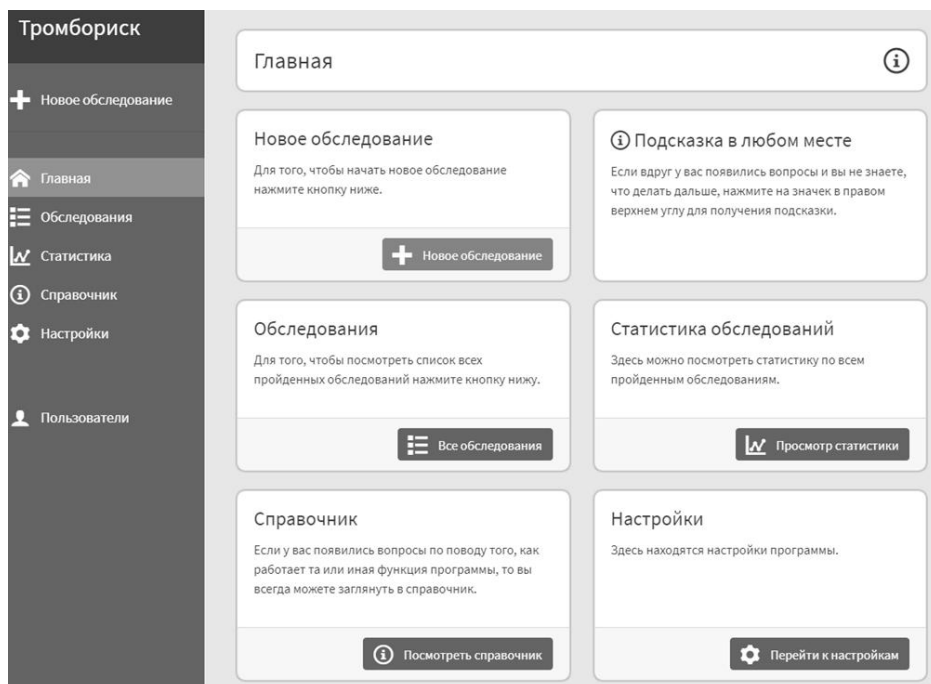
Тромбориск

Новое обследование

Главная

Обследования

Статистика

Справочник

Настройки

Пользователи

Главная

Новое обследование

Для того, чтобы начать новое обследование нажмите кнопку ниже.

Новое обследование

Подсказка в любом месте

Если вдруг у вас появились вопросы и вы не знаете, что делать дальше, нажмите на значек в правом верхнем углу для получения подсказки.

Обследования

Для того, чтобы посмотреть список всех пройденных обследований нажмите кнопку нижу.

Все обследования

Статистика обследований

Здесь можно посмотреть статистику по всем пройденным обследованиям.

Просмотр статистики

Справочник

Если у вас появились вопросы по поводу того, как работает та или иная функция программы, то вы всегда можете заглянуть в справочник.

Посмотреть справочник

Настройки

Здесь находятся настройки программы.

Перейти к настройкам